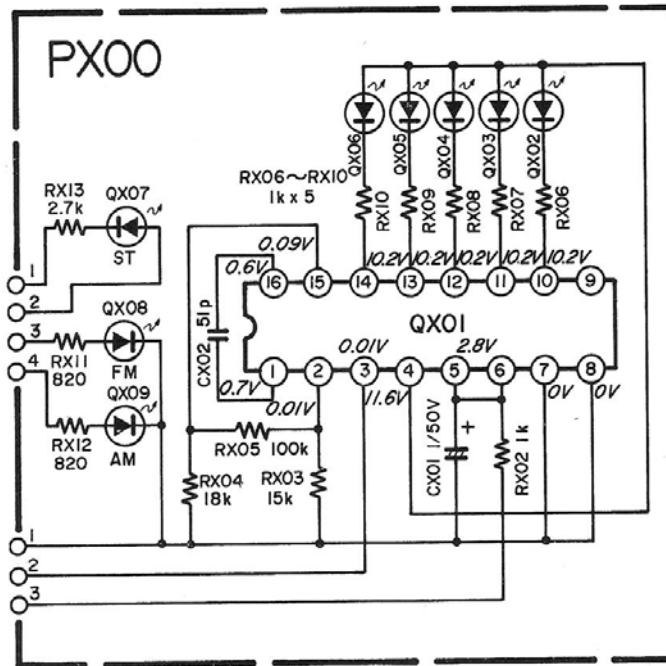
PX00

QX06 QX05 QX04 QX03 QX02

RX06~RX10
1k x 5

RX10 RX09 RX08 RX07 RX06

RX13
2.7k

QX07
ST

1
2
3
4

RX11
820

QX08
FM

QX09
AM

RX12
820

0.09V
0.6V
16 15 14 13 12 11 10 9
10.2V 10.2V 10.2V 10.2V 10.2V

CX02 51p

QX01

0.01V 2.8V
0.7V 1 2 3 4 5 6 7 8
0.01V 11.6V 0V 0V

RX05 100k

CX01 1/50V
+

RX02 1k

RX04
18k

RX03
15k

1
2
3